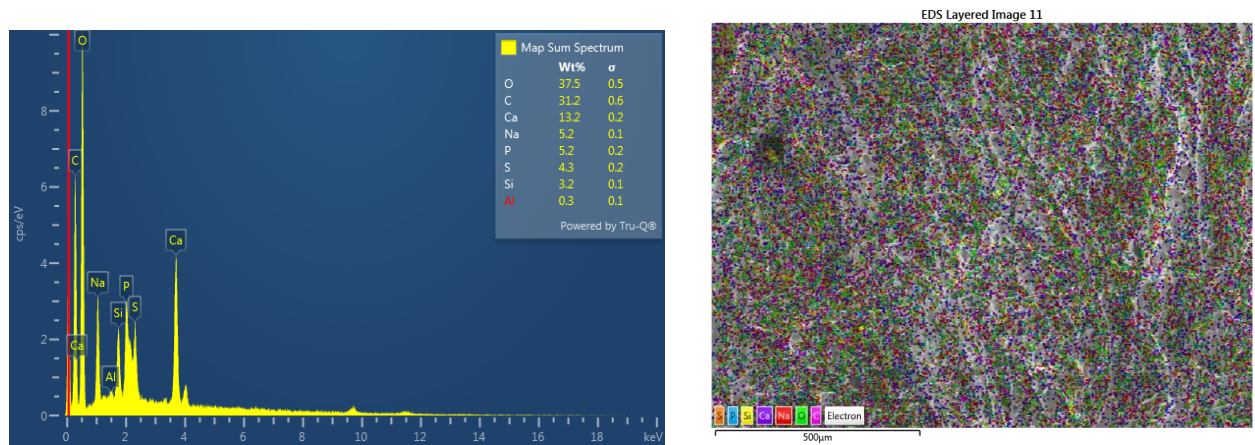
Map Sum Spectrum

| | Wt% | σ |
|---|---|---|
| O | 37.5 | 0.5 |
| C | 31.2 | 0.6 |
| Ca | 13.2 | 0.2 |
| Na | 5.2 | 0.1 |
| P | 5.2 | 0.2 |
| S | 4.3 | 0.2 |
| Si | 3.2 | 0.1 |
| Al | 0.3 | 0.1 |

Powered by Tru-Q®

O
C
Ca
Na
P
Si
S
Al
Ca

cps/eV
0
2
4
6
8

0 2 4 6 8 10 12 14 16 18 keV

EDS Layered Image 11

S P Si Ca Na O C Electron

500µm